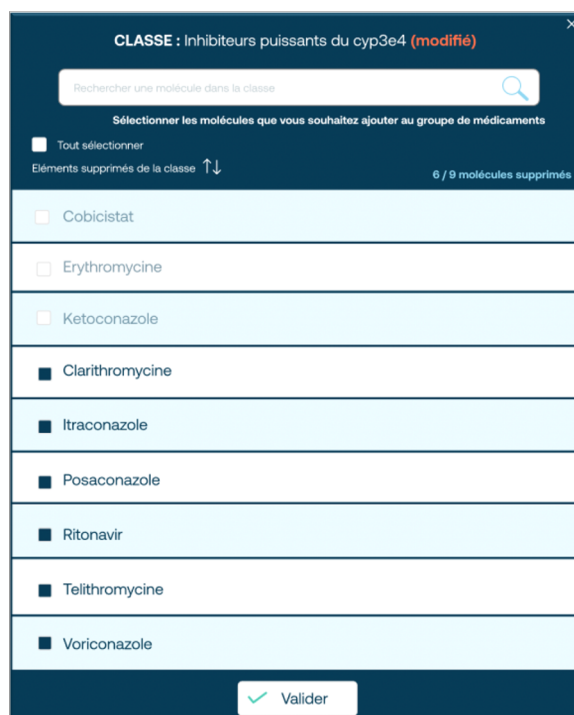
×

**CLASSE :** Inhibiteurs puissants du cyp3e4 **(modifié)**

Rechercher une molécule dans la classe

Sélectionner les molécules que vous souhaitez ajouter au groupe de médicaments

Tout sélectionner

Eléments supprimés de la classe ↑↓

6 / 9 molécules supprimés

Cobicistat

Erythromycine

Ketoconazole

Clarithromycine

Itraconazole

Posaconazole

Ritonavir

Telithromycine

Voriconazole

Valider